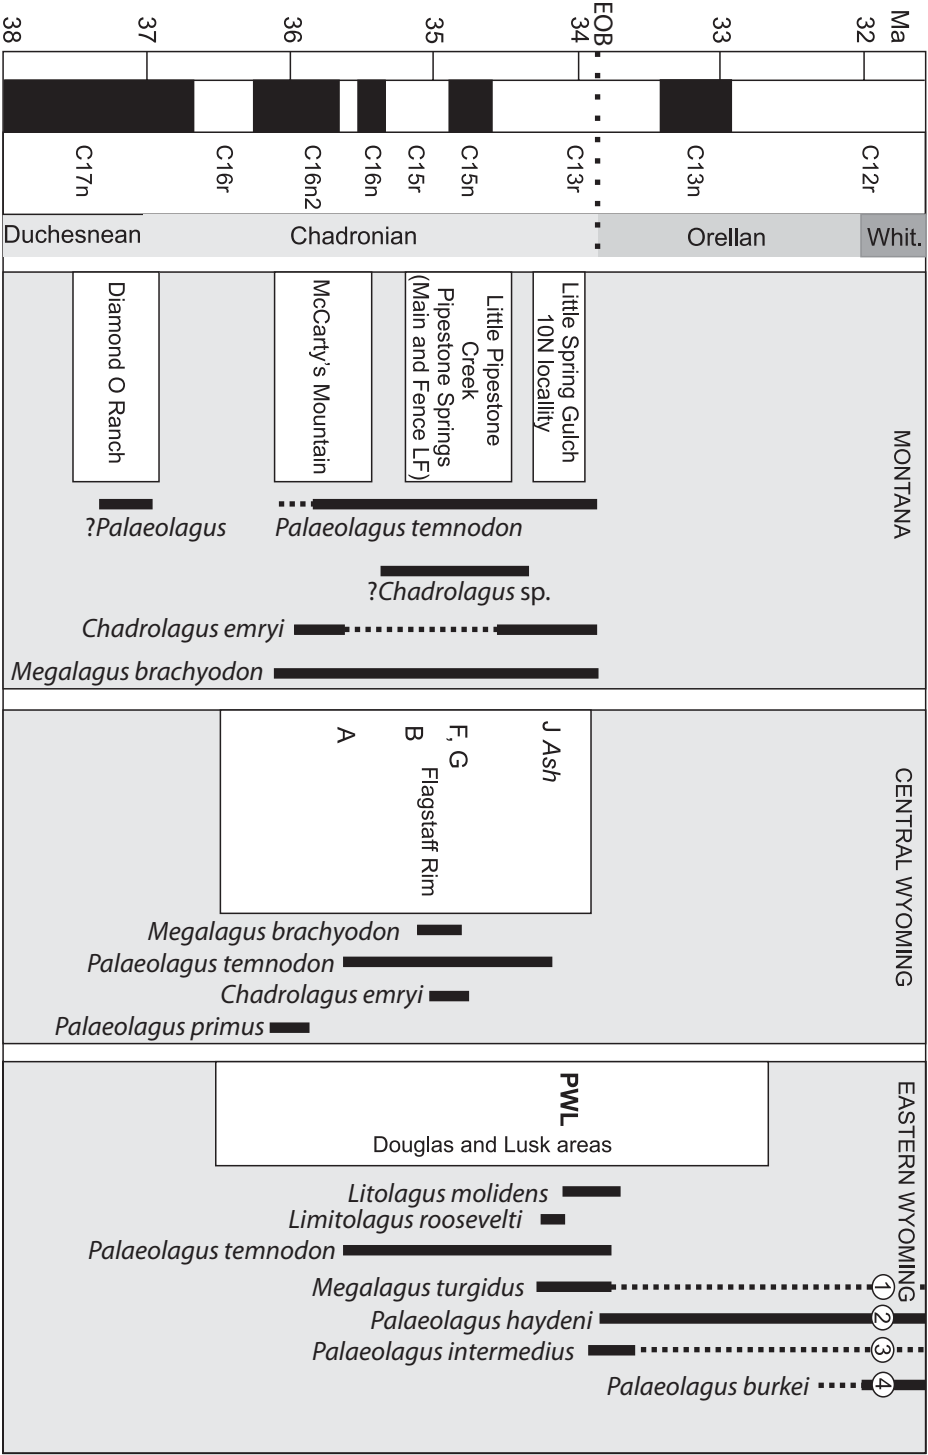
38 37 36 35 34 EOB 33 32 Ma

C17n C16r C16n2 C16n C15r C15n C13r C13n C12r

Duchesnean Chadronian Orellan Whit.

Diamond O Ranch

McCarty's Mountain

Little Pipestone Creek Pipestone Springs (Main and Fence LF)

Little Spring Gulch 10N locallity

MONTANA

?Palaeolagus

Palaeolagus temnodon

?Chadrolagus sp.

Chadrolagus emryi

Megalagus brachyodon

A

B

F, G

J Ash

Flagstaff Rim

CENTRAL WYOMING

Megalagus brachyodon

Palaeolagus temnodon

Chadrolagus emryi

Palaeolagus primus

PWL

Douglas and Lusk areas

EASTERN WYOMING

Litolagus molidens

Limitolagus roosevelti

Palaeolagus temnodon

Megalagus turgidus ①

Palaeolagus haydeni ②

Palaeolagus intermedius ③

Palaeolagus burkei ④